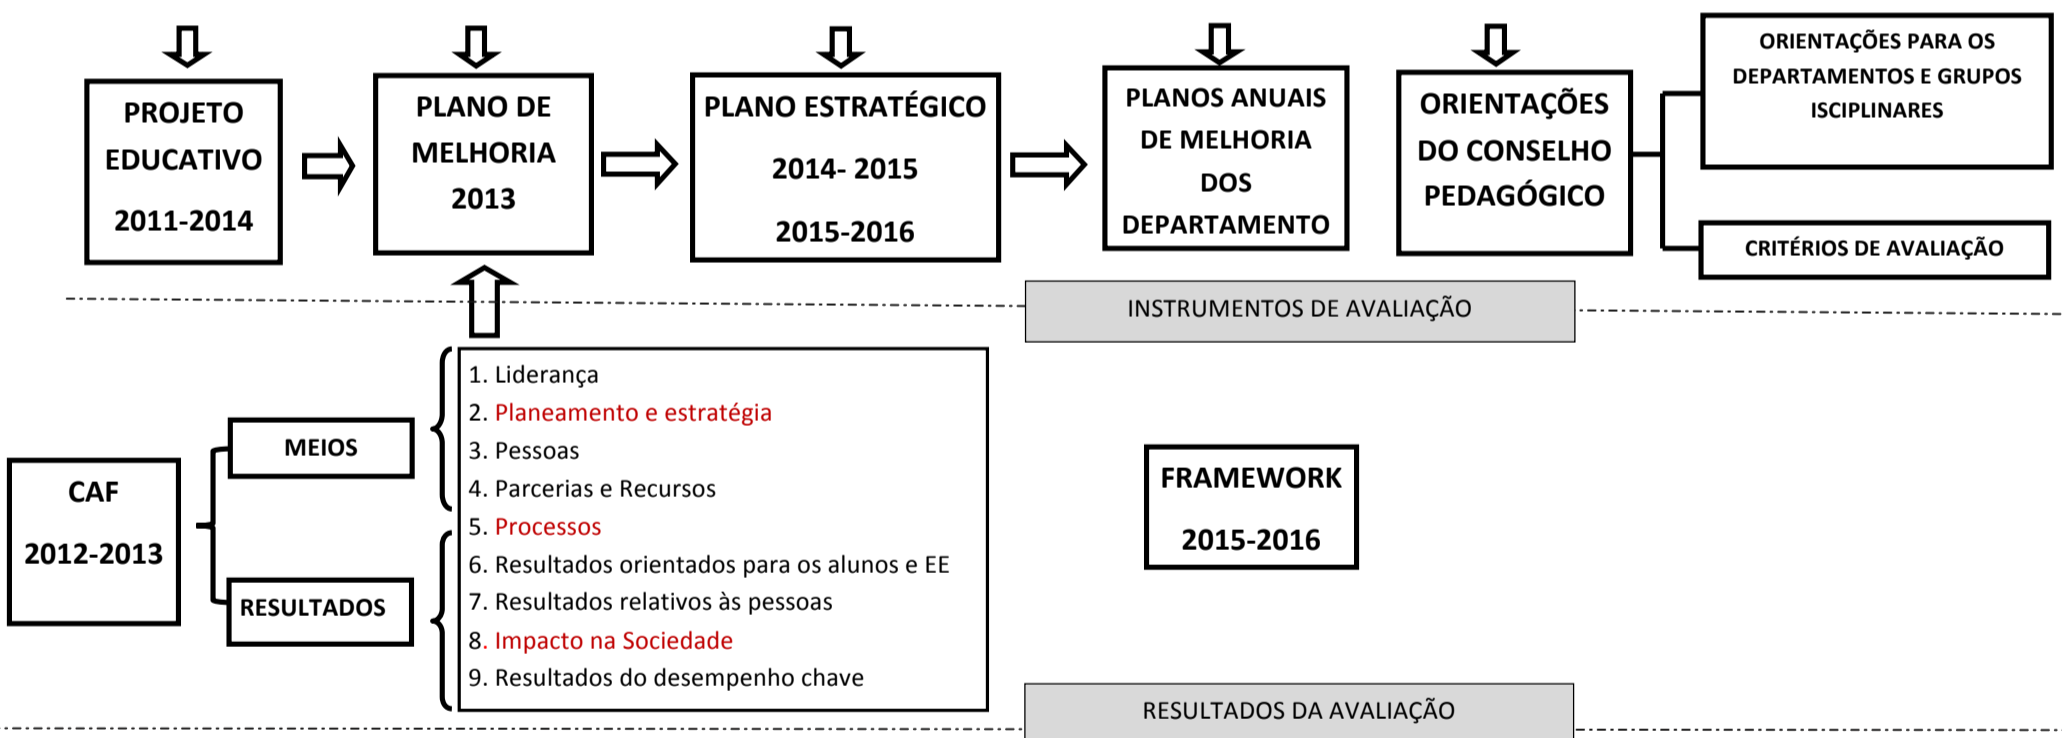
PROJETO EDUCATIVO

2011-2014

PLANO DE MELHORIA

2013

PLANO ESTRATÉGICO

2014- 2015

2015-2016

PLANOS ANUAIS DE MELHORIA DOS DEPARTAMENTO

ORIENTAÇÕES DO CONSELHO PEDAGÓGICO

ORIENTAÇÕES PARA OS DEPARTAMENTOS E GRUPOS ISCIPLINARES

CRITÉRIOS DE AVALIAÇÃO

INSTRUMENTOS DE AVALIAÇÃO

CAF

2012-2013

MEIOS

RESULTADOS

1. Liderança
2. Planeamento e estratégia
3. Pessoas
4. Parcerias e Recursos
5. Processos
6. Resultados orientados para os alunos e EE
7. Resultados relativos às pessoas
8. Impacto na Sociedade
9. Resultados do desempenho chave

FRAMEWORK

2015-2016

RESULTADOS DA AVALIAÇÃO